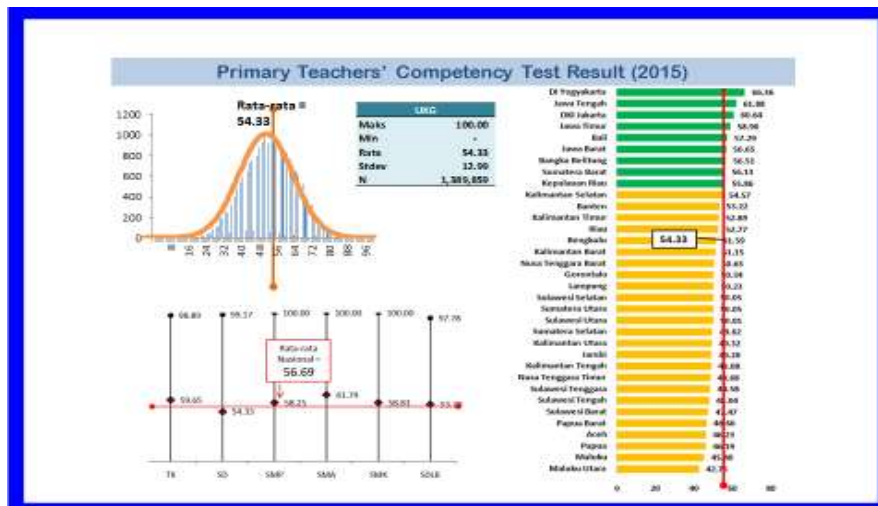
Primary Teachers' Competency Test Result (2015)

Rata-rata = 54.33

1200
1000
800
600
400
200
0

8
16
24
32
40
48
56
64
72
80
88
96

| UKG | |
|---|---|
| Maks | 100.00 |
| Min | - |
| Rata | 54.33 |
| Stdev | 12.90 |
| N | 1,389,850 |

98.89
99.17
100.00
100.00
100.00
97.78

Rata-rata Nasional = 56.69

59.65
54.33
58.25
61.79
58.81
55.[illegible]

TK
SD
SMP
SMA
SMK
SDLB

DI Yogyakarta 66.36
Jawa Tengah 61.88
DKI Jakarta 60.64
Jawa Timur 58.98
Bali 57.20
Jawa Barat 56.65
Bangka Belitung 56.51
Sumatera Barat 56.13
Kepulauan Riau 55.86
Kalimantan Selatan 54.57
Banten 53.22
Kalimantan Timur 52.89
Riau 52.77
Bengkulu 51.59
Kalimantan Barat 51.15
Nusa Tenggara Barat 50.65
Gorontalo 50.34
Lampung 50.23
Sulawesi Selatan 50.05
Sumatera Utara 50.05
Sulawesi Utara 50.05
Sumatera Selatan 49.82
Kalimantan Utara 49.52
Jambi 49.28
Kalimantan Tengah 48.88
Nusa Tenggara Timur 48.88
Sulawesi Tenggara 48.58
Sulawesi Tengah 48.44
Sulawesi Barat 47.47
Papua Barat 46.56
Aceh 46.23
Papua 46.19
Maluku 45.28
Maluku Utara 42.73

54.33

0
20
40
60
80